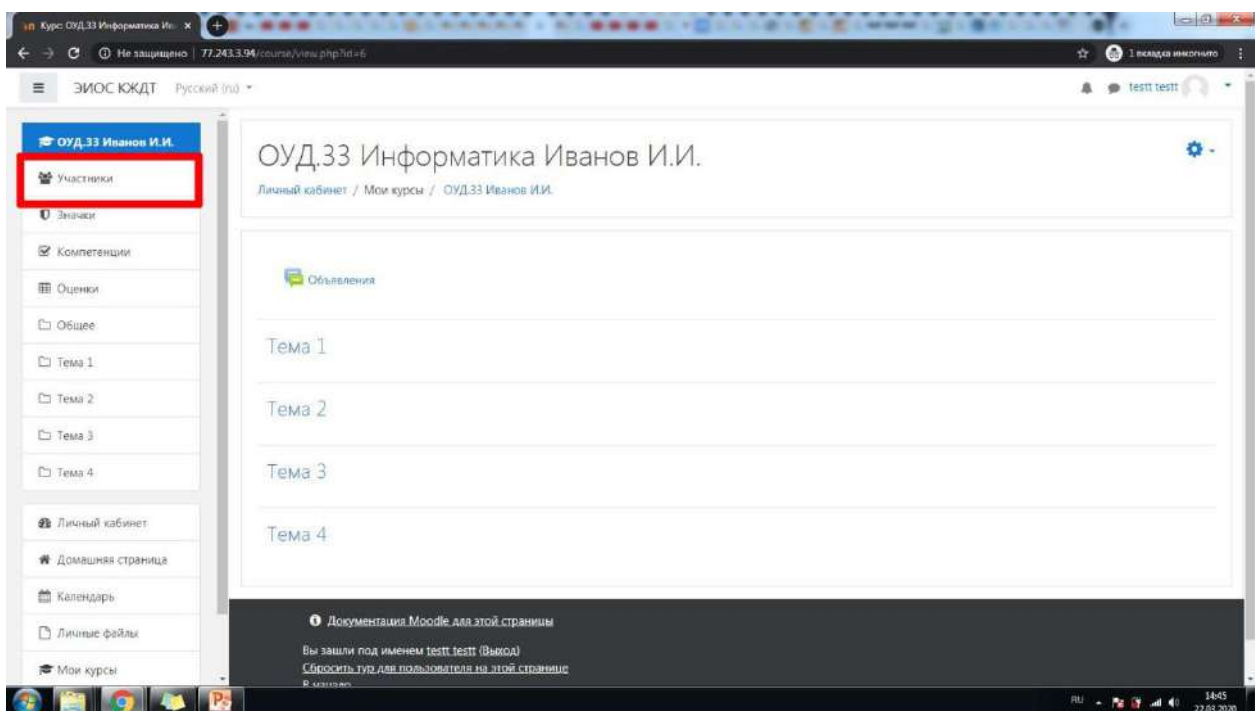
Курс: ОУД.33 Информатика Ив... ×

Не защищено | 77.243.3.94/course/view.php?id=6

1 вкладка инкогнито

ЭИОС КЖДТ Русский (ru)

testt testt

ОУД.33 Иванов И.И.

Участники

Значки

Компетенции

Оценки

Общее

Тема 1

Тема 2

Тема 3

Тема 4

Личный кабинет

Домашняя страница

Календарь

Личные файлы

Мои курсы

ОУД.33 Информатика Иванов И.И.

Личный кабинет / Мои курсы / ОУД.33 Иванов И.И.

Объявления

Тема 1

Тема 2

Тема 3

Тема 4

Документация Moodle для этой страницы

Вы зашли под именем testt testt (Выход)

Сбросить тур для пользователя на этой странице

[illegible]

RU 14:45 22.03.2020